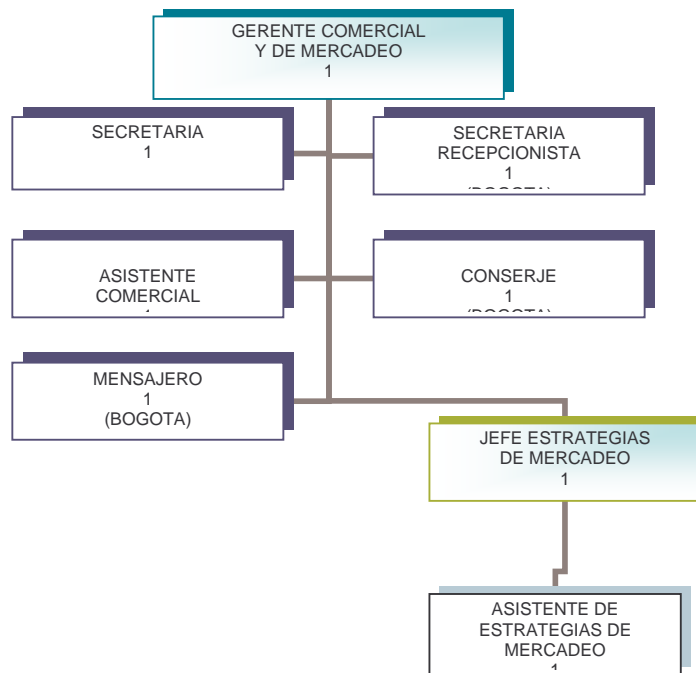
GERENTE COMERCIAL
Y DE MERCADEO
1

SECRETARIA
1

SECRETARIA
RECEPCIONISTA
1
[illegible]

ASISTENTE
COMERCIAL
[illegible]

CONSERJE
1
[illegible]

MENSAJERO
1
(BOGOTA)

JEFE ESTRATEGIAS
DE MERCADEO
1

ASISTENTE DE
ESTRATEGIAS DE
MERCADEO
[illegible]